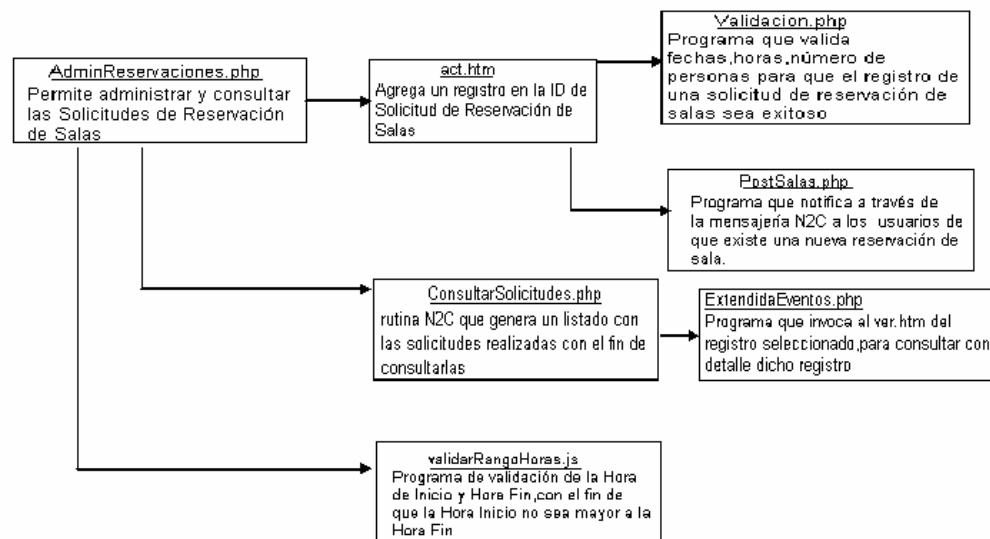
AdminReservaciones.php
Permite administrar y consultar las Solicitudes de Reservación de Salas

act.htm
Agrega un registro en la ID de Solicitud de Reservacidn de Salas

Validacion.php
Programa que valida fechas,horas,número de personas para que el registro de una solicitud de reservación de salas sea exitoso

PostSalas.php
Programa que notifica a través de la mensajería N2C a los usuarios de que existe una nueva reservación de sala.

ConsultarSolicitudes.php
rutina N2C que genera un listado con las solicitudes realizadas con el fin de consultarlas

ExtendidaEventos.php
Programa que invoca al ver.htm del registro seleccionado,para consultar con detalle dicho registro

validarRangoHoras.js
Programa de validación de la Hora de Inicio y Hora Fin,con el fin de que la Hora Inicio no sea mayor a la Hora Fin